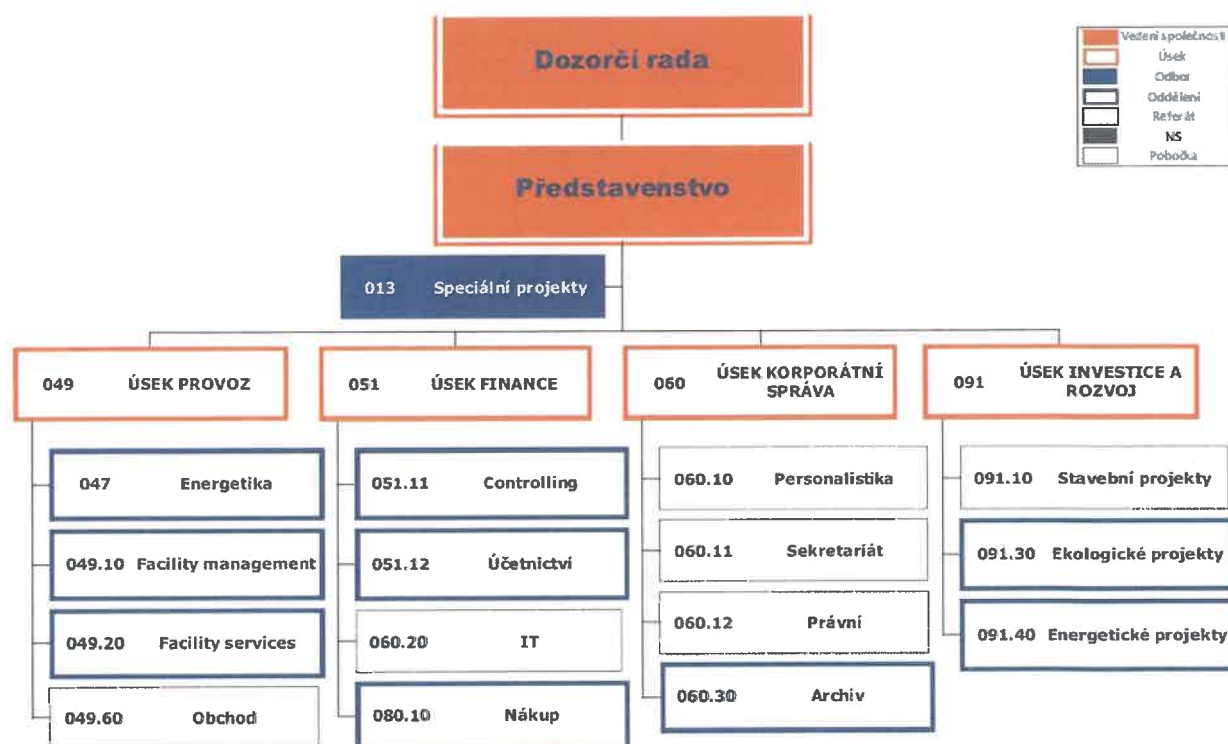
Vedení společnosti
Úsek
Odbor
Oddělení
Referát
NS
Pobočka

Dozorčí rada

Představenstvo

013 Speciální projekty

049 ÚSEK PROVOZ

047 Energetika

049.10 Facility management

049.20 Facility services

049.60 Obchod

051 ÚSEK FINANCE

051.11 Controlling

051.12 Účetnictví

060.20 IT

080.10 Nákup

060 ÚSEK KORPORÁTNÍ SPRÁVA

060.10 Personalistika

060.11 Sekretariát

060.12 Právní

060.30 Archiv

091 ÚSEK INVESTICE A ROZVOJ

091.10 Stavební projekty

091.30 Ekologické projekty

091.40 Energetické projekty